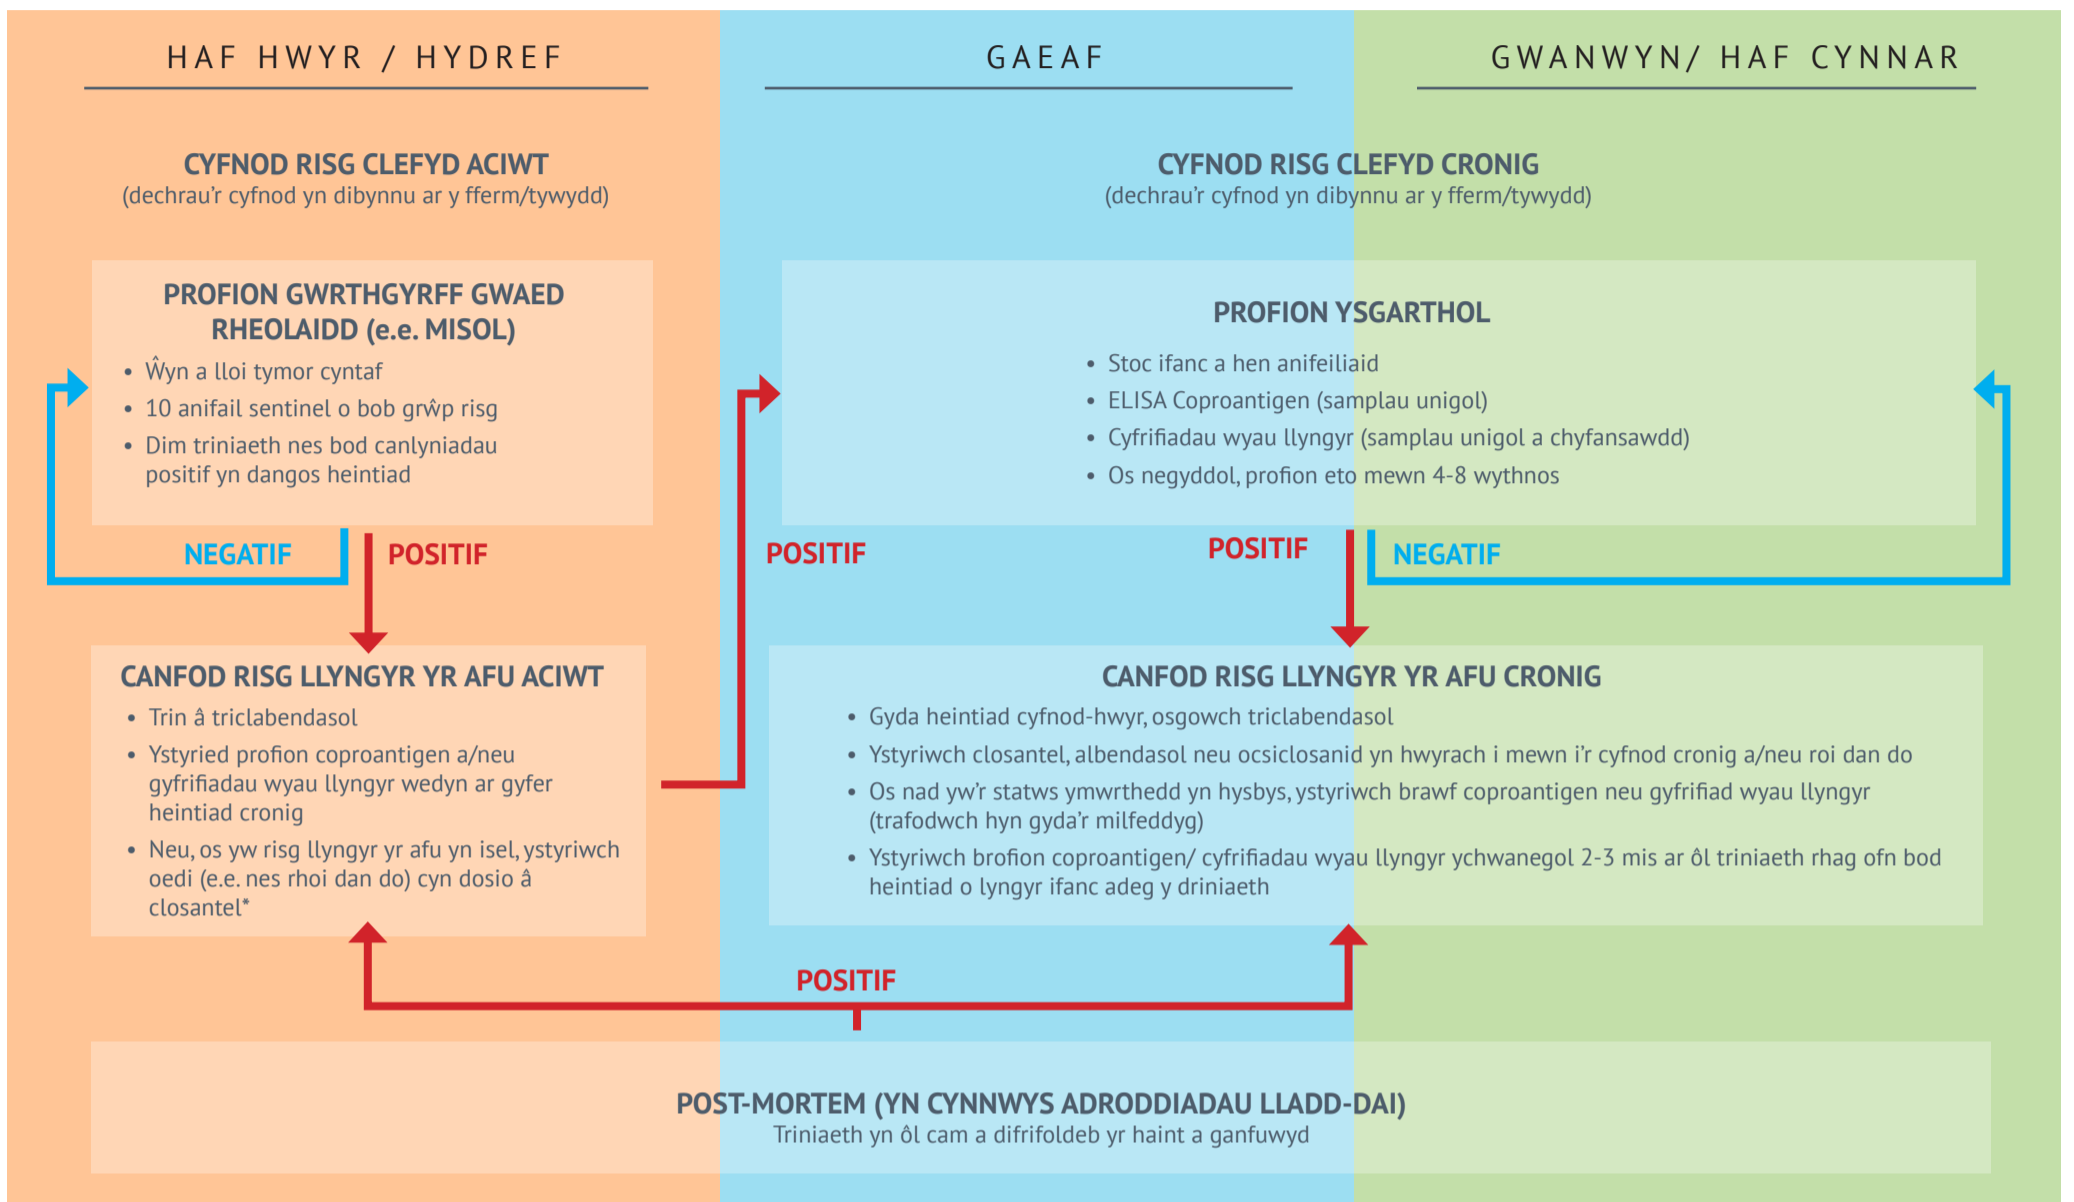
HAF HWYR / HYDREF

GAEAF

GWANWYN/ HAF CYNNAR

CYFNOD RISG CLEFYD ACIWT
(dechrau'r cyfnod yn dibynnu ar y fferm/tywydd)

CYFNOD RISG CLEFYD CRONIG
(dechrau'r cyfnod yn dibynnu ar y fferm/tywydd)

PROFION GWRTHGYRFF GWAED RHEOLAIDD (e.e. MISOL)
• Ŵyn a lloi tymor cyntaf
• 10 anifail sentinel o bob grŵp risg
• Dim triniaeth nes bod canlyniadau positif yn dangos heintiad

PROFION YSGARTHOL
• Stoc ifanc a hen anifeiliaid
• ELISA Coproantigen (samplau unigol)
• Cyfrifiadau wyau llyngyr (samplau unigol a chyfansawdd)
• Os negyddol, profion eto mewn 4-8 wythnos

NEGATIF
POSITIF
POSITIF
POSITIF
NEGATIF

CANFOD RISG LLYNGYR YR AFU ACIWT
• Trin â triclabendasol
• Ystyried profion coproantigen a/neu gyfrifiadau wyau llyngyr wedyn ar gyfer heintiad cronig
• Neu, os yw risg llyngyr yr afu yn isel, ystyriwch oedi (e.e. nes rhoi dan do) cyn dosio â closantel*

CANFOD RISG LLYNGYR YR AFU CRONIG
• Gyda heintiad cyfnod-hwyr, osgowch triclabendasol
• Ystyriwch closantel, albendasol neu ocsiclosanid yn hwyrach i mewn i'r cyfnod cronig a/neu roi dan do
• Os nad yw'r statws ymwrthedd yn hysbys, ystyriwch brawf coproantigen neu gyfrifiad wyau llyngyr (trafodwch hyn gyda'r milfeddyg)
• Ystyriwch brofion coproantigen/ cyfrifiadau wyau llyngyr ychwanegol 2-3 mis ar ôl triniaeth rhag ofn bod heintiad o lyngyr ifanc adeg y driniaeth

POSITIF

POST-MORTEM (YN CYNNWYS ADRODDIADAU LLADD-DAI)
Triniaeth yn ôl cam a difrifoldeb yr haint a ganfuwyd